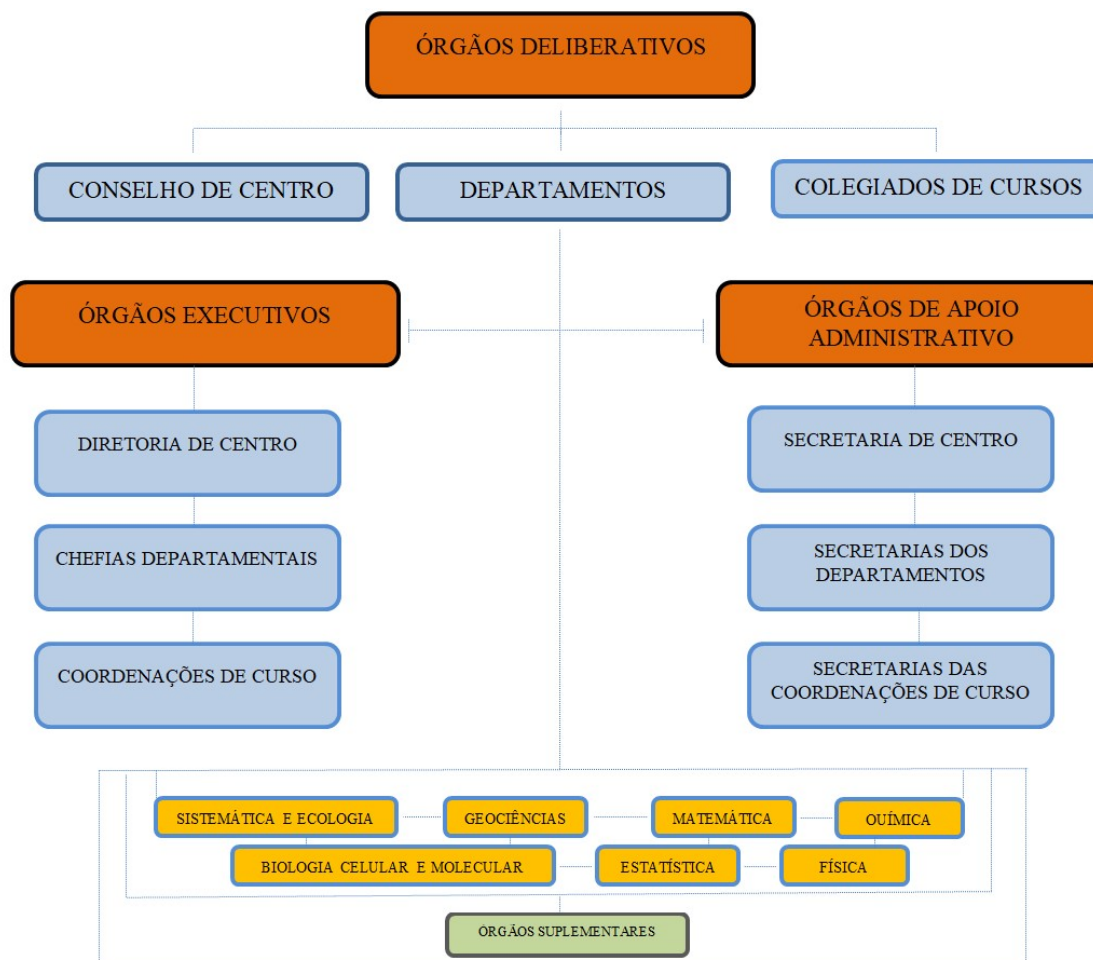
ÓRGÃOS DELIBERATIVOS

CONSELHO DE CENTRO

DEPARTAMENTOS

COLEGIADOS DE CURSOS

ÓRGÃOS EXECUTIVOS

ÓRGÃOS DE APOIO ADMINISTRATIVO

DIRETORIA DE CENTRO

CHEFIAS DEPARTAMENTAIS

COORDENAÇÕES DE CURSO

SECRETARIA DE CENTRO

SECRETARIAS DOS DEPARTAMENTOS

SECRETARIAS DAS COORDENAÇÕES DE CURSO

SISTEMÁTICA E ECOLOGIA

GEOCIÊNCIAS

MATEMÁTICA

QUÍMICA

BIOLOGIA CELULAR E MOLECULAR

ESTATÍSTICA

FÍSICA

ORGÃOS SUPLEMENTARES